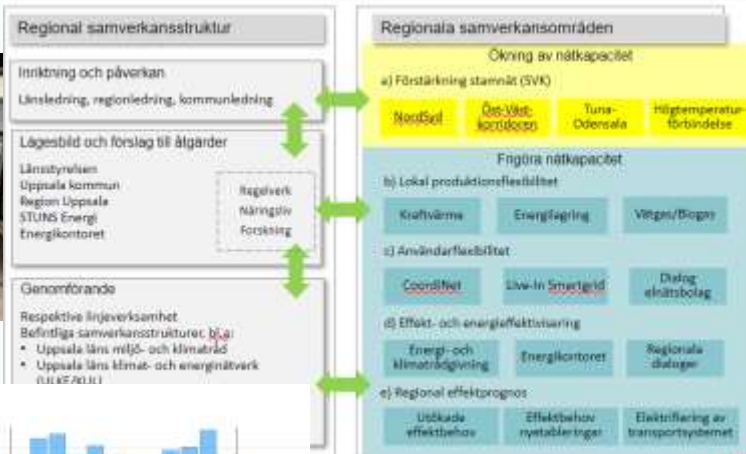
Regional samverkansstruktur

Inriktning och påverkan

Länsledning, regionledning, kommunledning

Lägesbild och förslag till åtgärder

Länsstyrelsen
Uppsala kommun
Region Uppsala
STUNS Energi
Energikontoret

Regelverk
Näringsliv
Forskning

Genomförande

Respektive linjeverksamhet
Befintliga samverkansstrukturer, bl.a:
• Uppsala läns miljö- och klimatråd
• Uppsala läns klimat- och energinätverk (ULKE/KLU)

Regionala samverkansområden

Ökning av nätkapacitet

a) Förstärkning stamnät (SVK)

NordSyd | Öst-Väst-korridoren | Tuna-Odensala | Högtemperatur-förbindelse

Frigöra nätkapacitet

b) Lokal produktionsflexibilitet

Kraftvärme | Energilagring | Vätgas/Biogas

c) Användarflexibilitet

CoordiNet | Live-In Smartgrid | Dialog elnätsbolag

d) Effekt- och energieffektivisering

Energi- och klimatrådgivning | Energikontoret | Regionala dialoger

e) Regional effektprognos

Utökade effektbehov | Effektbehov nyetableringar | Elektrifiering av transportsystemet